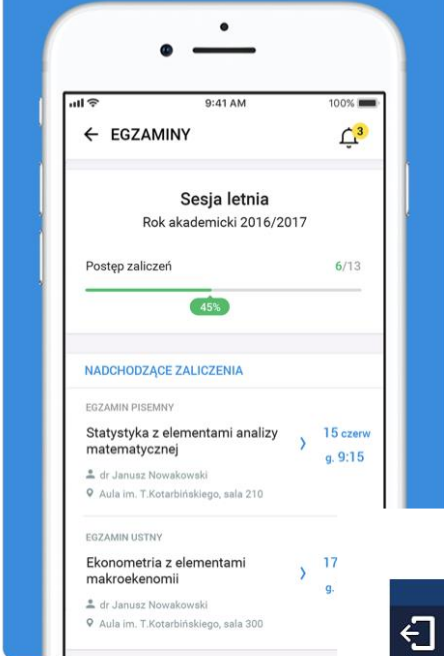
9:41 AM
100%

← EGZAMINY
3

Sesja letnia
Rok akademicki 2016/2017

Postęp zaliczeń 6/13

45%

NADCHODZĄCE ZALICZENIA

EGZAMIN PISEMNY
Statystyka z elementami analizy matematycznej
dr Janusz Nowakowski
Aula im. T.Kotarbińskiego, sala 210
15 czerw
g. 9:15

EGZAMIN USTNY
Ekonometria z elementami makroekonomii
dr Janusz Nowakowski
Aula im. T.Kotarbińskiego, sala 300
17
g.